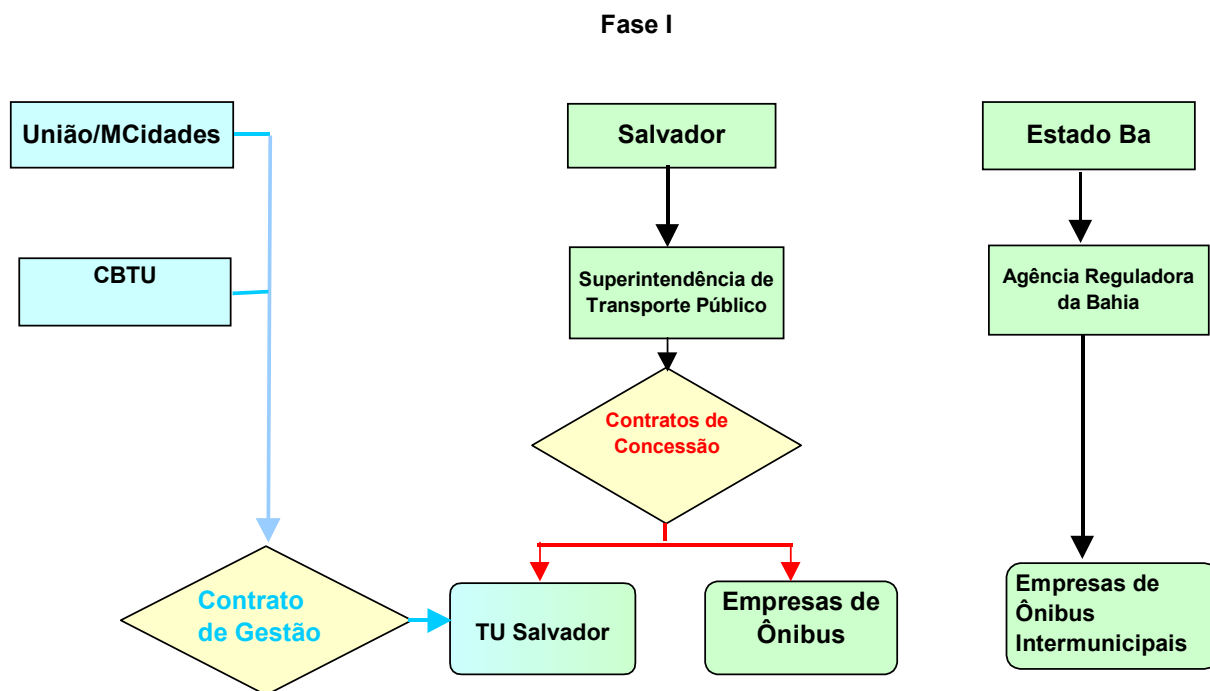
Fase I

União/MCidades

CBTU

Salvador

Superintendência de Transporte Público

Contratos de Concessão

Estado Ba

Agência Reguladora da Bahia

Contrato de Gestão

TU Salvador

Empresas de Ônibus

Empresas de Ônibus Intermunicipais